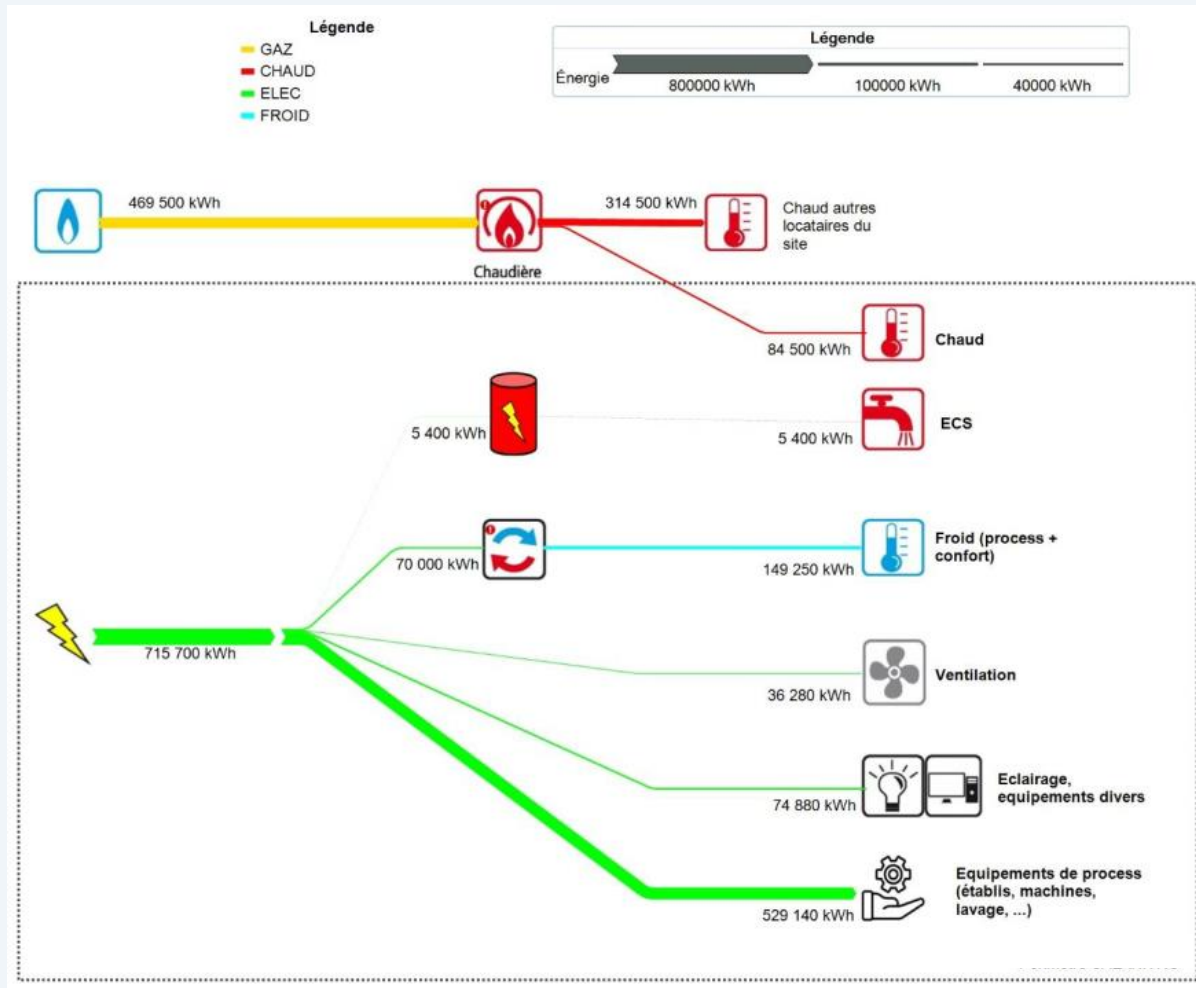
Légende
GAZ
CHAUD
ELEC
FROID

Légende
Énergie
800000 kWh
100000 kWh
40000 kWh

469 500 kWh
Chaudière
314 500 kWh
Chaud autres locataires du site

84 500 kWh
Chaud

5 400 kWh
5 400 kWh
ECS

70 000 kWh
149 250 kWh
Froid (process + confort)

715 700 kWh

36 280 kWh
Ventilation

74 880 kWh
Eclairage, equipements divers

529 140 kWh
Equipements de process (établis, machines, lavage, ...)